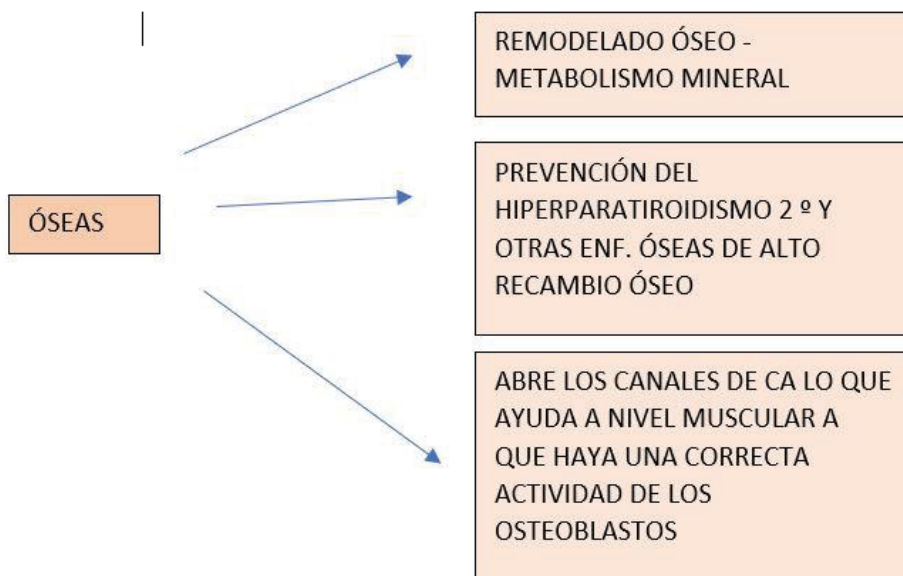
ÓSEAS

REMODELADO ÓSEO - METABOLISMO MINERAL

PREVENCIÓN DEL HIPERPARATIROIDISMO 2 º Y OTRAS ENF. ÓSEAS DE ALTO RECAMBIO ÓSEO

ABRE LOS CANALES DE CA LO QUE AYUDA A NIVEL MUSCULAR A QUE HAYA UNA CORRECTA ACTIVIDAD DE LOS OSTEOBLASTOS